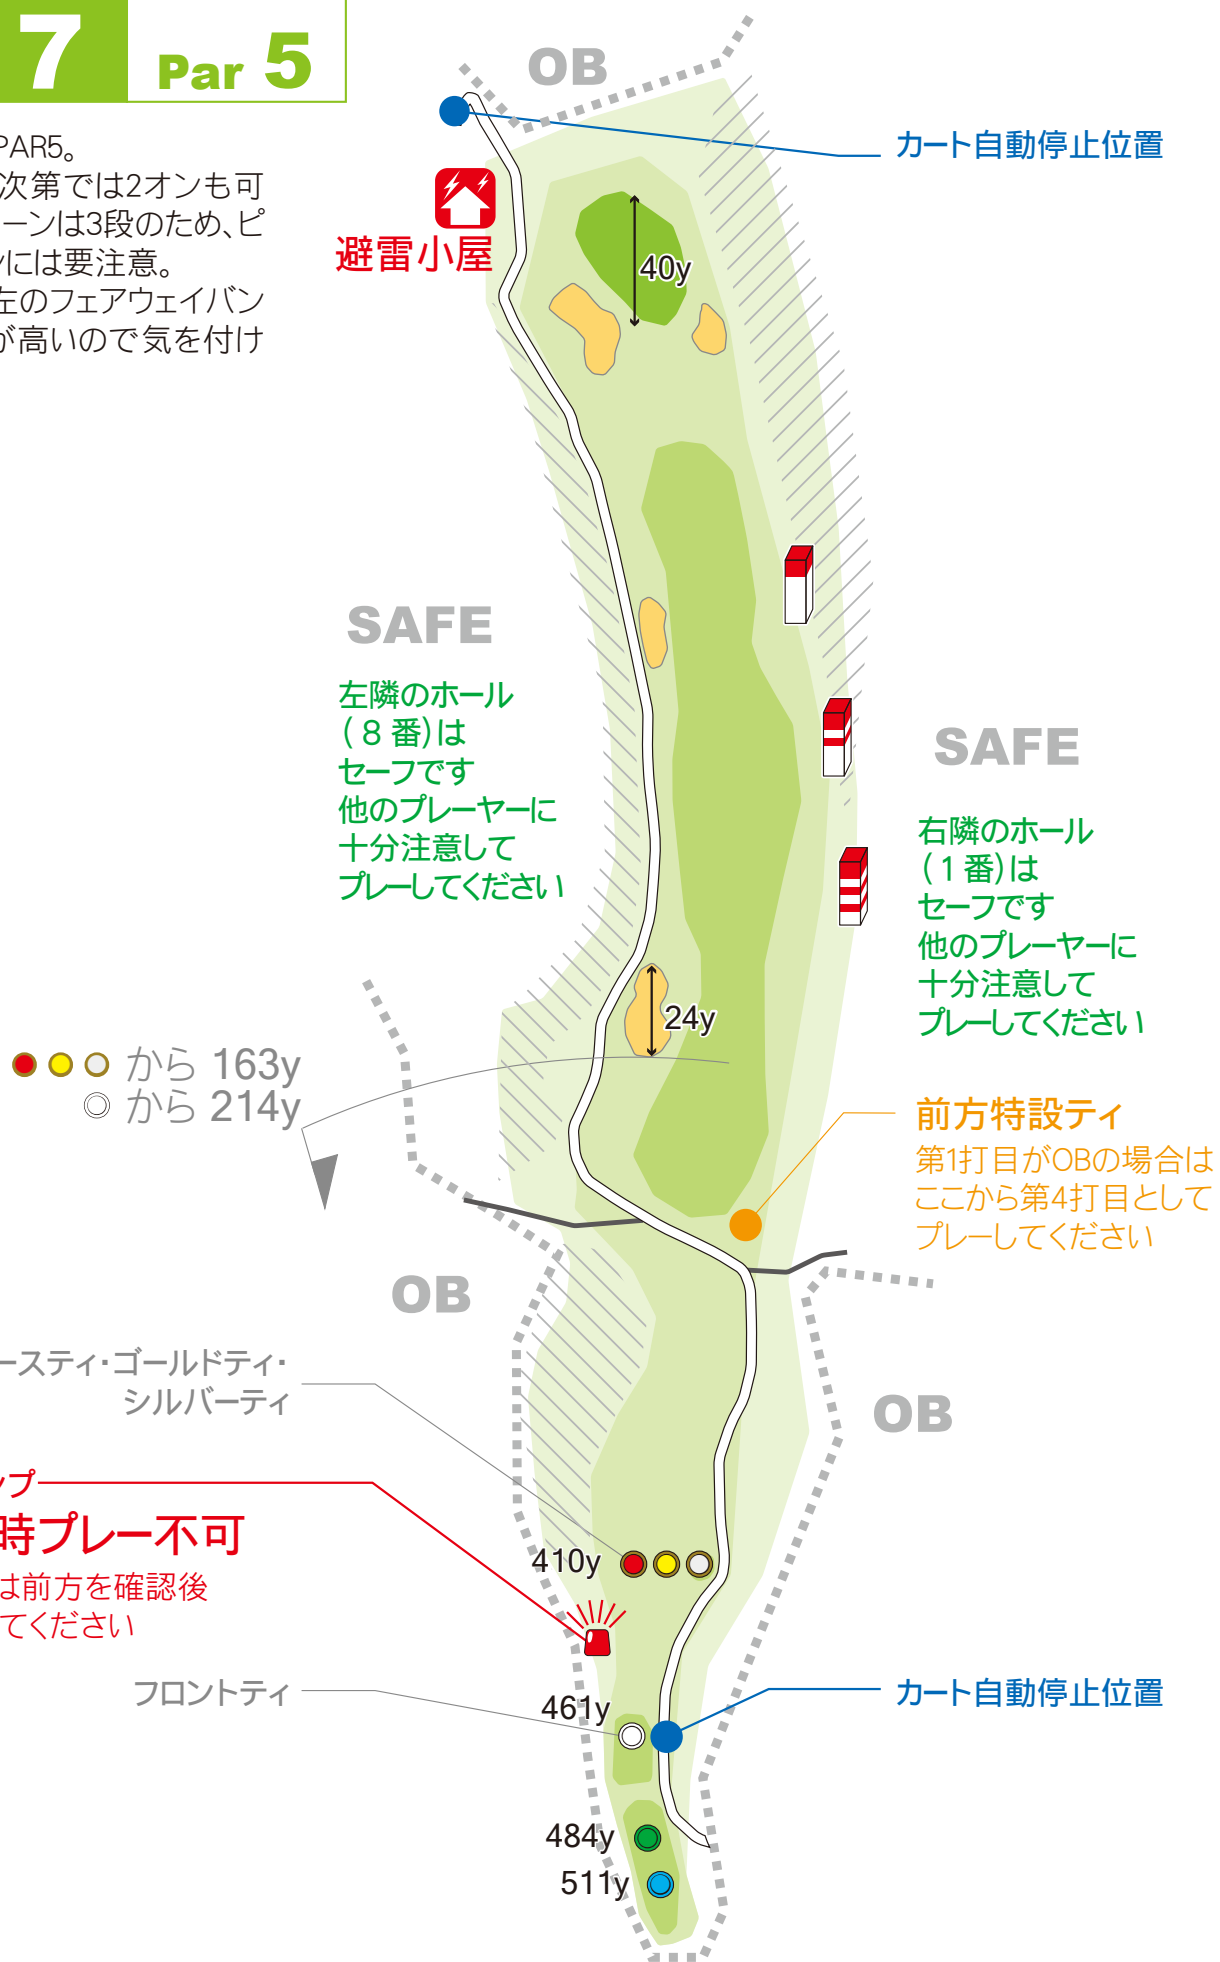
7 Par 5

PAR5。
次第では2オンも可
ーンは3段のため、ピ
には要注意。
左のフェアウェイバン
が高いので気を付け

OB

カート自動停止位置

避雷小屋

40y

SAFE

左隣のホール
（８番）は
セーフです
他のプレーヤーに
十分注意して
プレーしてください

SAFE

右隣のホール
（１番）は
セーフです
他のプレーヤーに
十分注意して
プレーしてください

24y

から 163y
から 214y

前方特設ティ
第1打目がOBの場合は
ここから第4打目として
プレーしてください

OB

ースティ・ゴールドティ・
シルバーティ

OB

ップ
時プレー不可
は前方を確認後
てください

410y

フロントティ

461y

カート自動停止位置

484y
511y